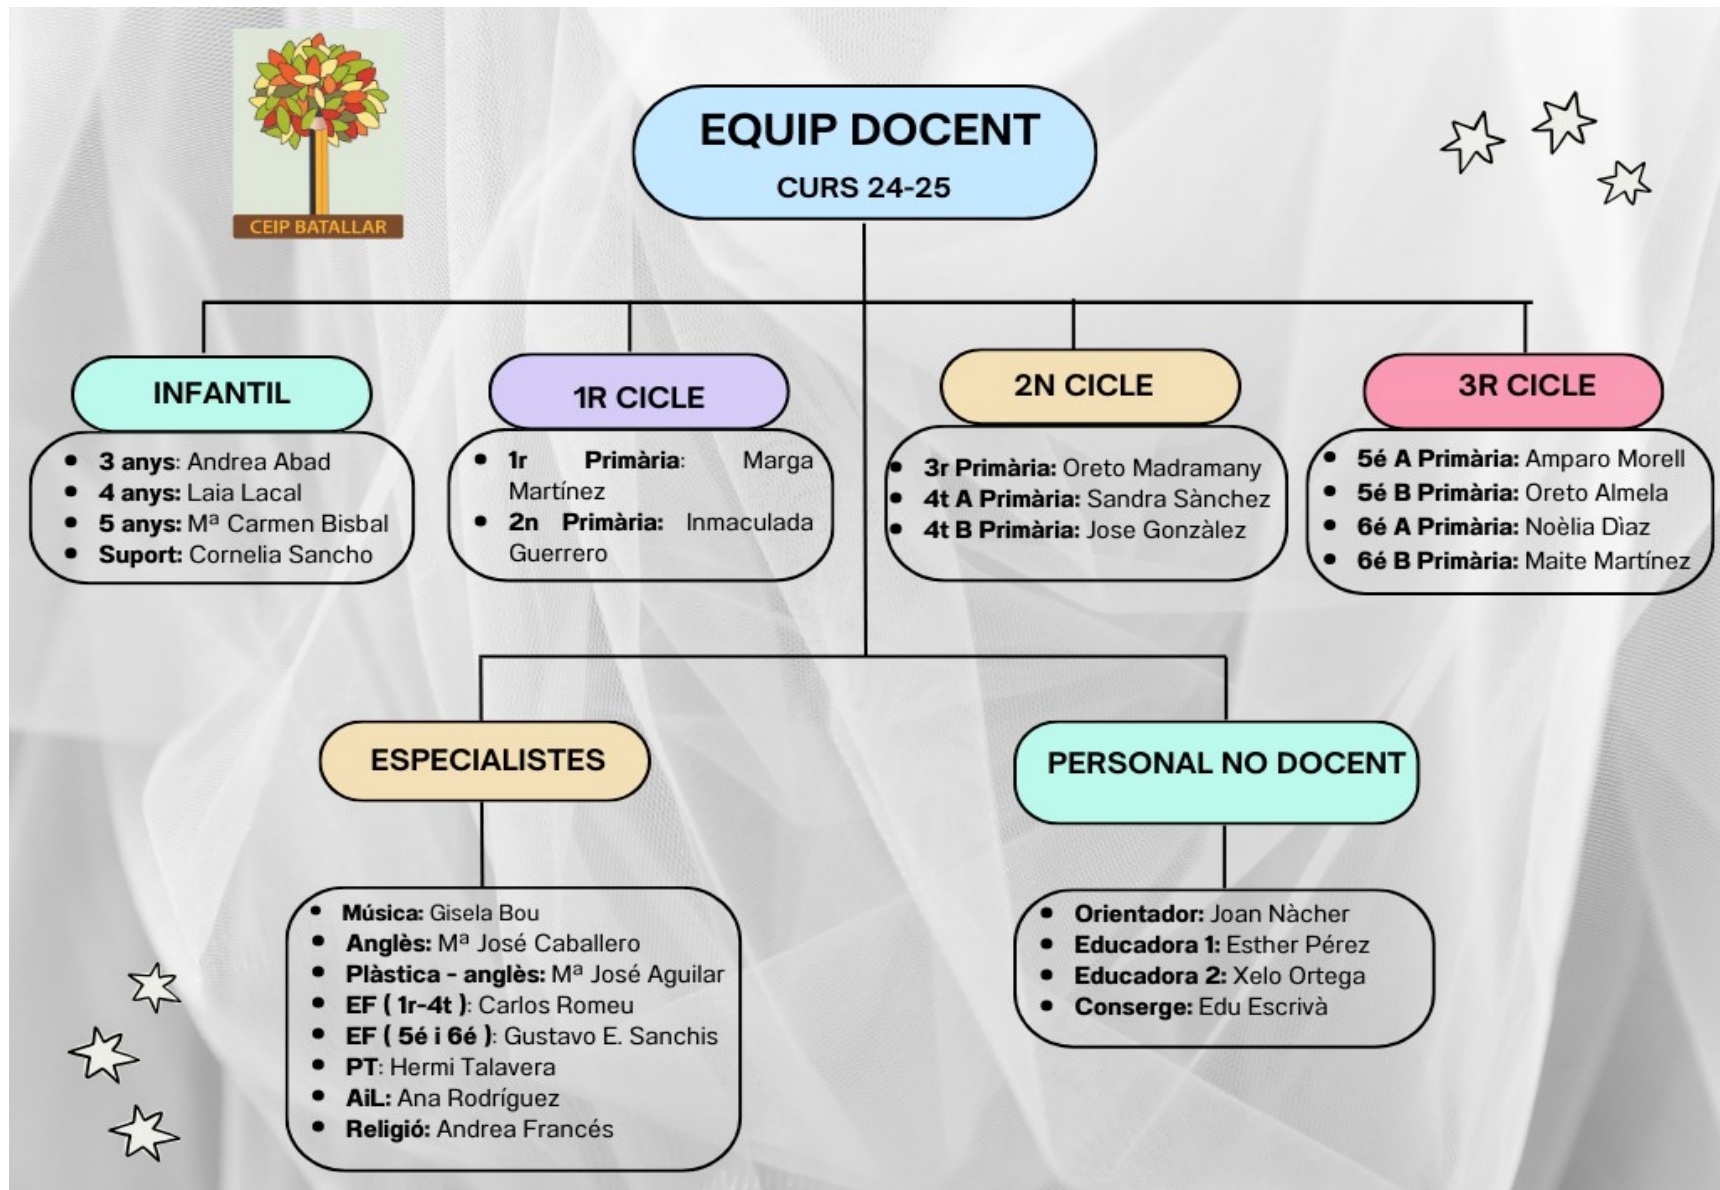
CEIP BATALLAR

EQUIP DOCENT
CURS 24-25

INFANTIL
- 3 anys: Andrea Abad
- 4 anys: Laia Lacal
- 5 anys: Mª Carmen Bisbal
- Suport: Cornelia Sancho

1R CICLE
- 1r Primària: Marga Martínez
- 2n Primària: Inmaculada Guerrero

2N CICLE
- 3r Primària: Oreto Madramany
- 4t A Primària: Sandra Sànchez
- 4t B Primària: Jose Gonzàlez

3R CICLE
- 5é A Primària: Amparo Morell
- 5é B Primària: Oreto Almela
- 6é A Primària: Noèlia Dìaz
- 6é B Primària: Maite Martínez

ESPECIALISTES
- Música: Gisela Bou
- Anglès: Mª José Caballero
- Plàstica - anglès: Mª José Aguilar
- EF ( 1r-4t ): Carlos Romeu
- EF ( 5é i 6é ): Gustavo E. Sanchis
- PT: Hermi Talavera
- AiL: Ana Rodríguez
- Religió: Andrea Francés

PERSONAL NO DOCENT
- Orientador: Joan Nàcher
- Educadora 1: Esther Pérez
- Educadora 2: Xelo Ortega
- Conserge: Edu Escrivà